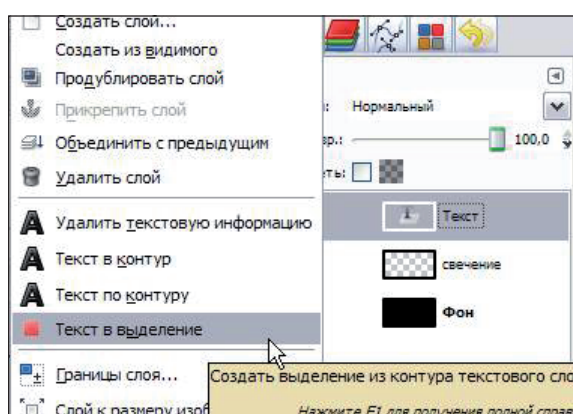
Создать слой...
Создать из видимого
Продублировать слой
Прикрепить слой
Объединить с предыдущим
Удалить слой
Удалить текстовую информацию
Текст в контур
Текст по контуру
Текст в выделение
Границы слоя...
Слой к размеру изоб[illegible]

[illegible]: Нормальный
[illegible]р.: 100,0
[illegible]ть:
Текст
свечение
Фон

Создать выделение из контура текстового сло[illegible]
Нажмите F1 для получения полной справ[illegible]